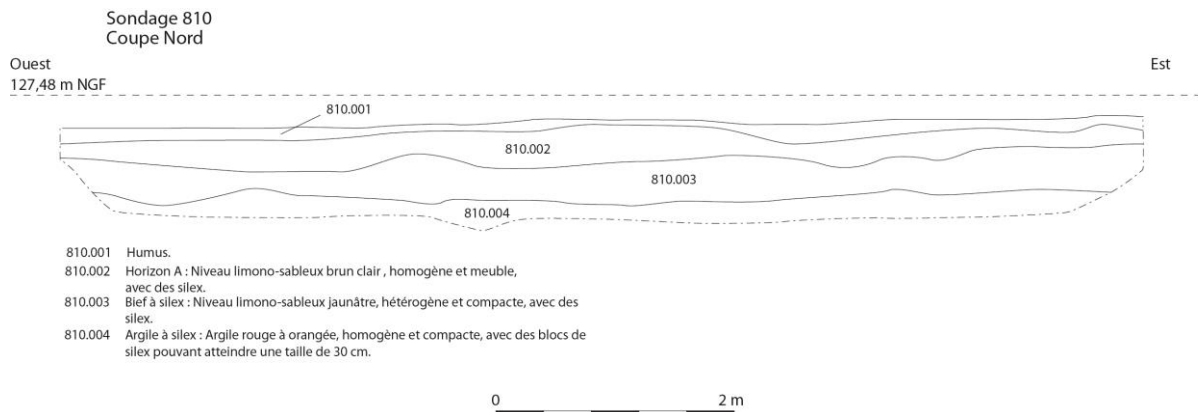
Sondage 810
Coupe Nord

Ouest
127,48 m NGF

Est

810.001

810.002

810.003

810.004

810.001 Humus.
810.002 Horizon A : Niveau limono-sableux brun clair , homogène et meuble, avec des silex.
810.003 Bief à silex : Niveau limono-sableux jaunâtre, hétérogène et compacte, avec des silex.
810.004 Argile à silex : Argile rouge à orangée, homogène et compacte, avec des blocs de silex pouvant atteindre une taille de 30 cm.

0 2 m